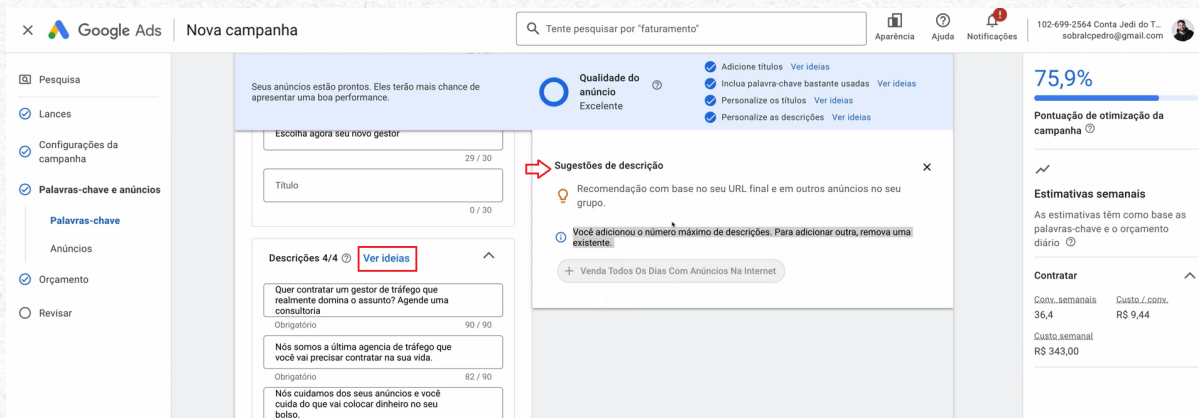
Google Ads | Nova campanha

Tente pesquisar por "faturamento"

Aparência Ajuda Notificações 1

102-699-2564 Conta Jedi do T...
sobralcpedro@gmail.com

Pesquisa

Lances

Configurações da campanha

Palavras-chave e anúncios

Palavras-chave

Anúncios

Orçamento

Revisar

Seus anúncios estão prontos. Eles terão mais chance de apresentar uma boa performance.

Qualidade do anúncio
Excelente

Adicione títulos Ver ideias
Inclua palavra-chave bastante usadas Ver ideias
Personalize os títulos Ver ideias
Personalize as descrições Ver ideias

Escolha agora seu novo gestor
29 / 30

Título
0 / 30

Descrições 4/4 Ver ideias

Quer contratar um gestor de tráfego que realmente domina o assunto? Agende uma consultoria
Obrigatório 90 / 90

Nós somos a última agencia de tráfego que você vai precisar contratar na sua vida.
Obrigatório 82 / 90

Nós cuidamos dos seus anúncios e você cuida do que vai colocar dinheiro no seu bolso.

Sugestões de descrição

Recomendação com base no seu URL final e em outros anúncios no seu grupo.

Você adicionou o número máximo de descrições. Para adicionar outra, remova uma existente.

+ Venda Todos Os Dias Com Anúncios Na Internet

75,9%

Pontuação de otimização da campanha

Estimativas semanais

As estimativas têm como base as palavras-chave e o orçamento diário

Contratar

Conv. semanais 36,4
Custo / conv. R$ 9,44
Custo semanal R$ 343,00